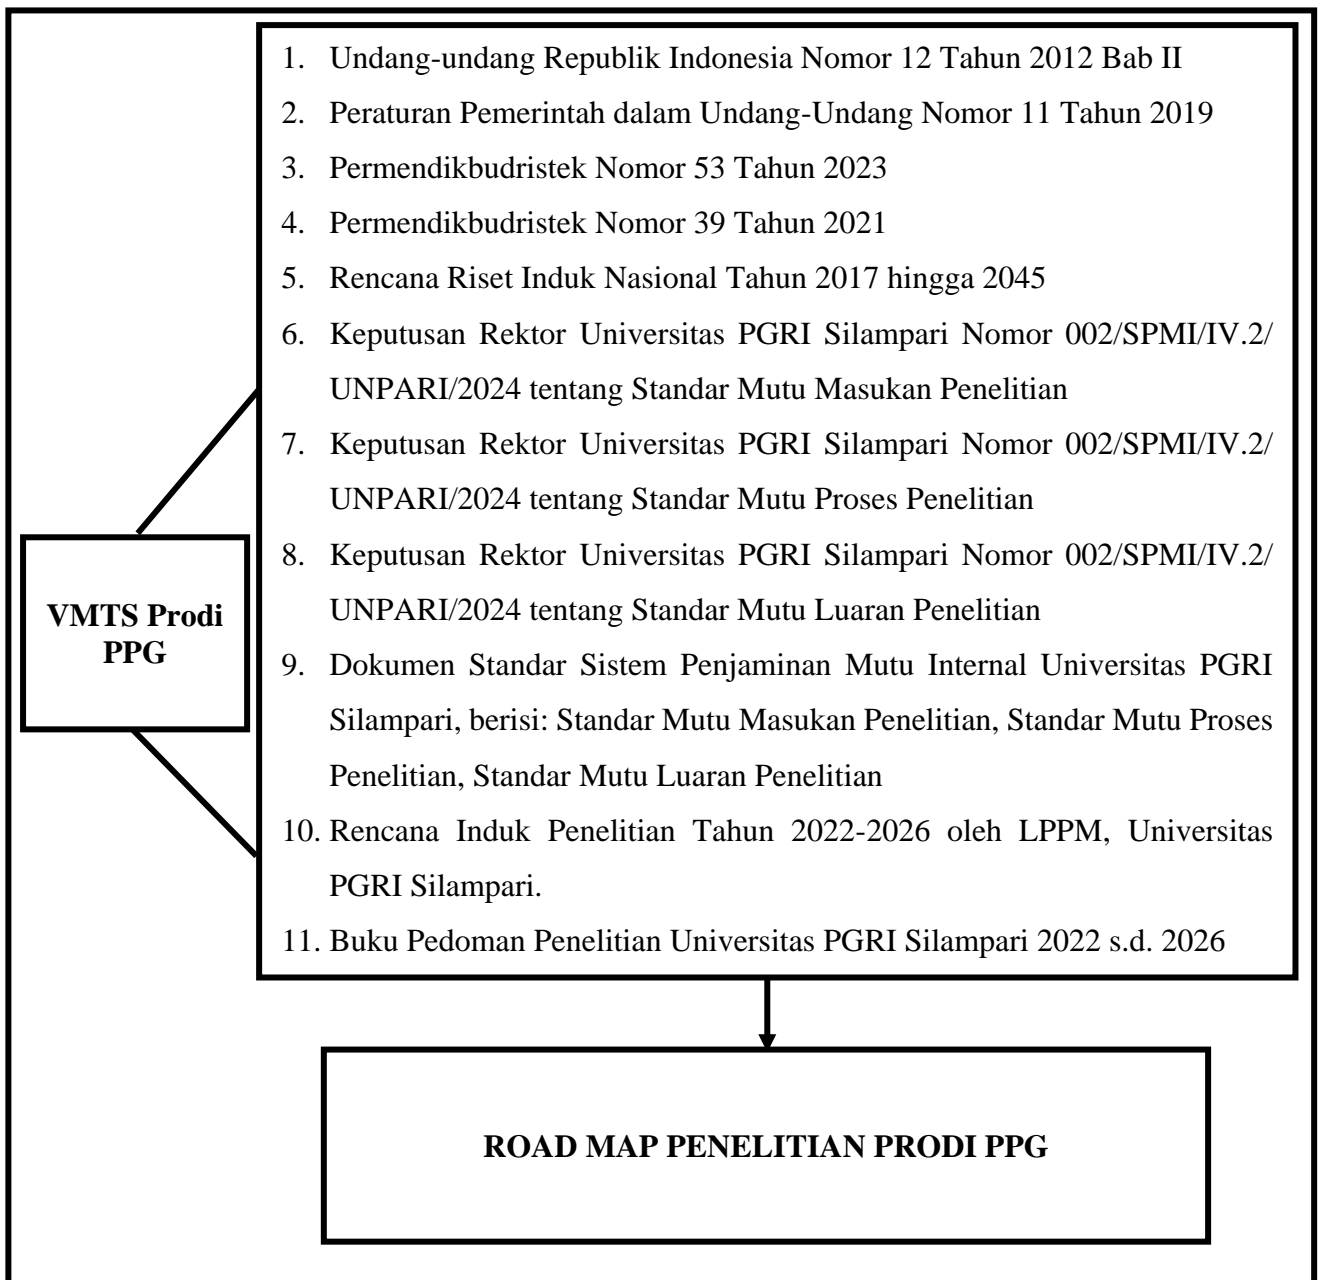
VMTS Prodi PPG

1. Undang-undang Republik Indonesia Nomor 12 Tahun 2012 Bab II
2. Peraturan Pemerintah dalam Undang-Undang Nomor 11 Tahun 2019
3. Permendikbudristek Nomor 53 Tahun 2023
4. Permendikbudristek Nomor 39 Tahun 2021
5. Rencana Riset Induk Nasional Tahun 2017 hingga 2045
6. Keputusan Rektor Universitas PGRI Silampari Nomor 002/SPMI/IV.2/ UNPARI/2024 tentang Standar Mutu Masukan Penelitian
7. Keputusan Rektor Universitas PGRI Silampari Nomor 002/SPMI/IV.2/ UNPARI/2024 tentang Standar Mutu Proses Penelitian
8. Keputusan Rektor Universitas PGRI Silampari Nomor 002/SPMI/IV.2/ UNPARI/2024 tentang Standar Mutu Luaran Penelitian
9. Dokumen Standar Sistem Penjaminan Mutu Internal Universitas PGRI Silampari, berisi: Standar Mutu Masukan Penelitian, Standar Mutu Proses Penelitian, Standar Mutu Luaran Penelitian
10. Rencana Induk Penelitian Tahun 2022-2026 oleh LPPM, Universitas PGRI Silampari.
11. Buku Pedoman Penelitian Universitas PGRI Silampari 2022 s.d. 2026

ROAD MAP PENELITIAN PRODI PPG